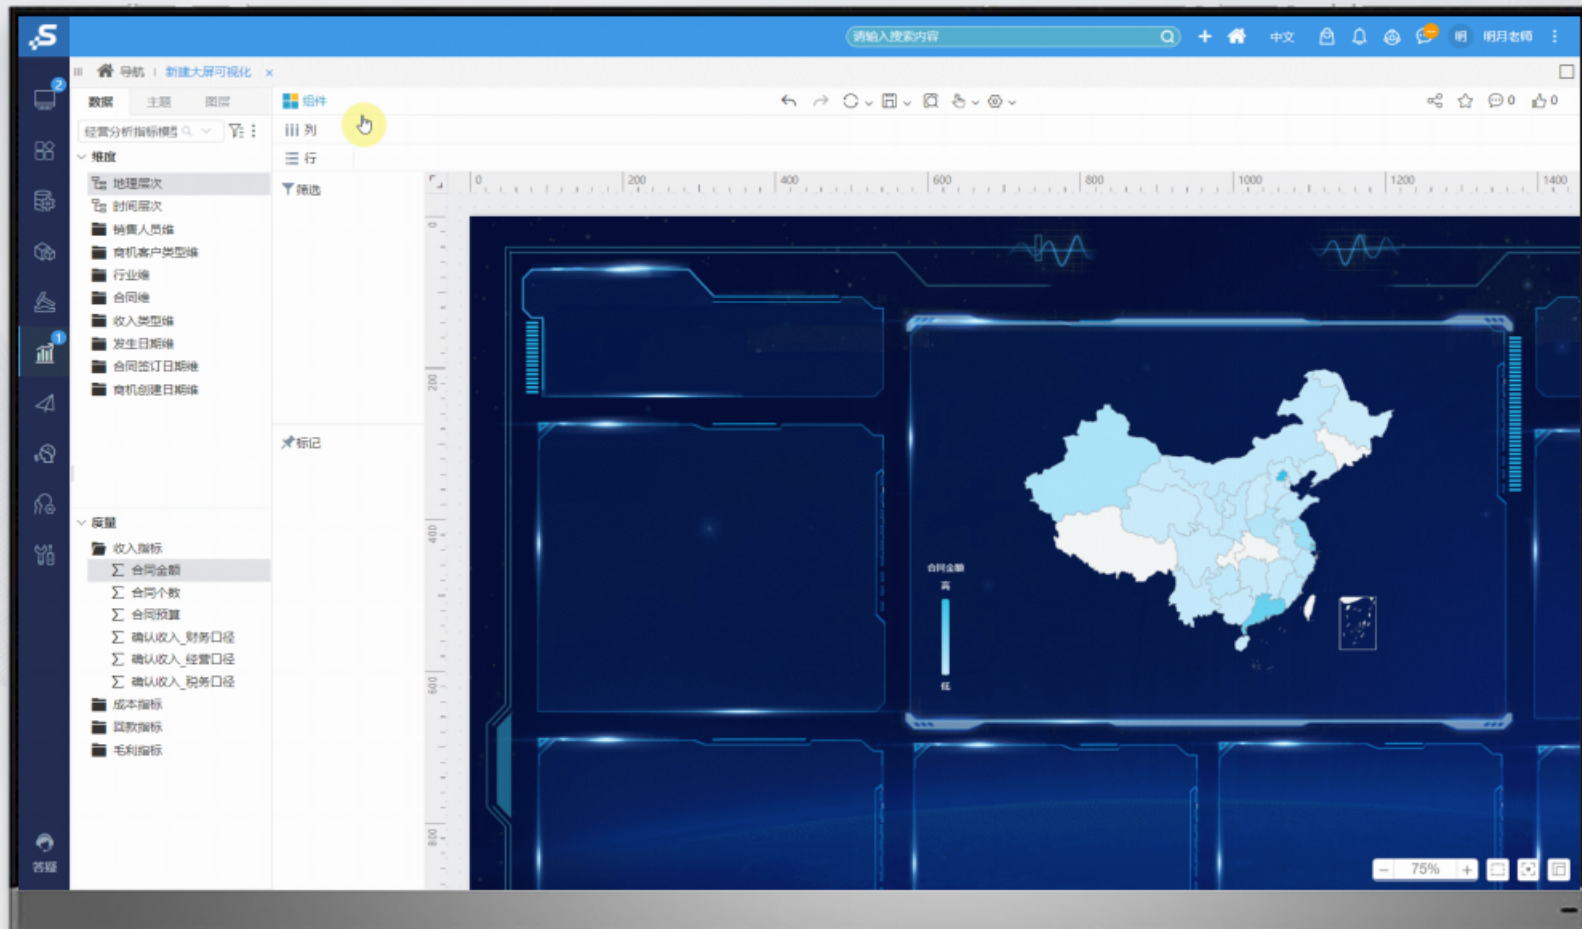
请输入搜索内容
中文
明
明月老师

2
1
导航 | 新建大屏可视化 ×

数据 主题 图层
经营分析指标模型
维度
地理层次
时间层次
销售人员维
商机客户类型维
行业维
合同维
收入类型维
发生日期维
合同签订日期维
商机创建日期维
度量
收入指标
合同金额
合同个数
合同预算
确认收入_财务口径
确认收入_经营口径
确认收入_税务口径
成本指标
回款指标
毛利指标

组件
列
行
筛选
标记

0
0

0 200 400 600 800 1000 1200 1400
0 200 400 600 800

合同金额
高
低

75%

答疑